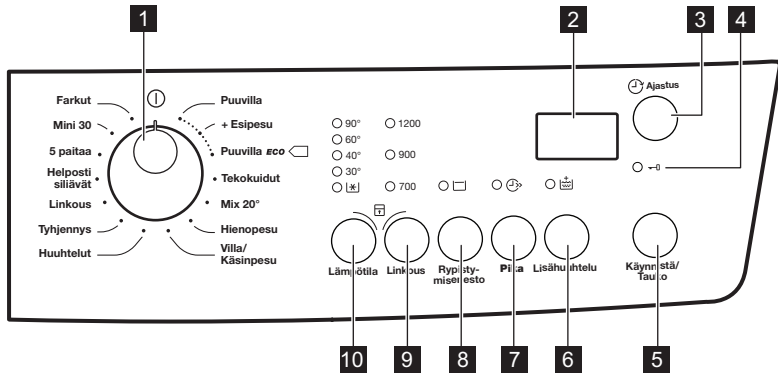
1
2
3
4
Ajastus
Farkut
Mini 30
5 paitaa
Helposti siliävät
Linkous
Tyhjennys
Huuhtelut
Puuvilla
+ Esipesu
Puuvilla ECO
Tekokuidut
Mix 20°
Hienopesu
Villa/ Käsinpesu
90°
60°
40°
30°
1200
900
700
Lämpötila
Linkous
Rypistymiseneesto
Pika
Lisähuuhtelu
Käynnistä/ Tauko
10
9
8
7
6
5